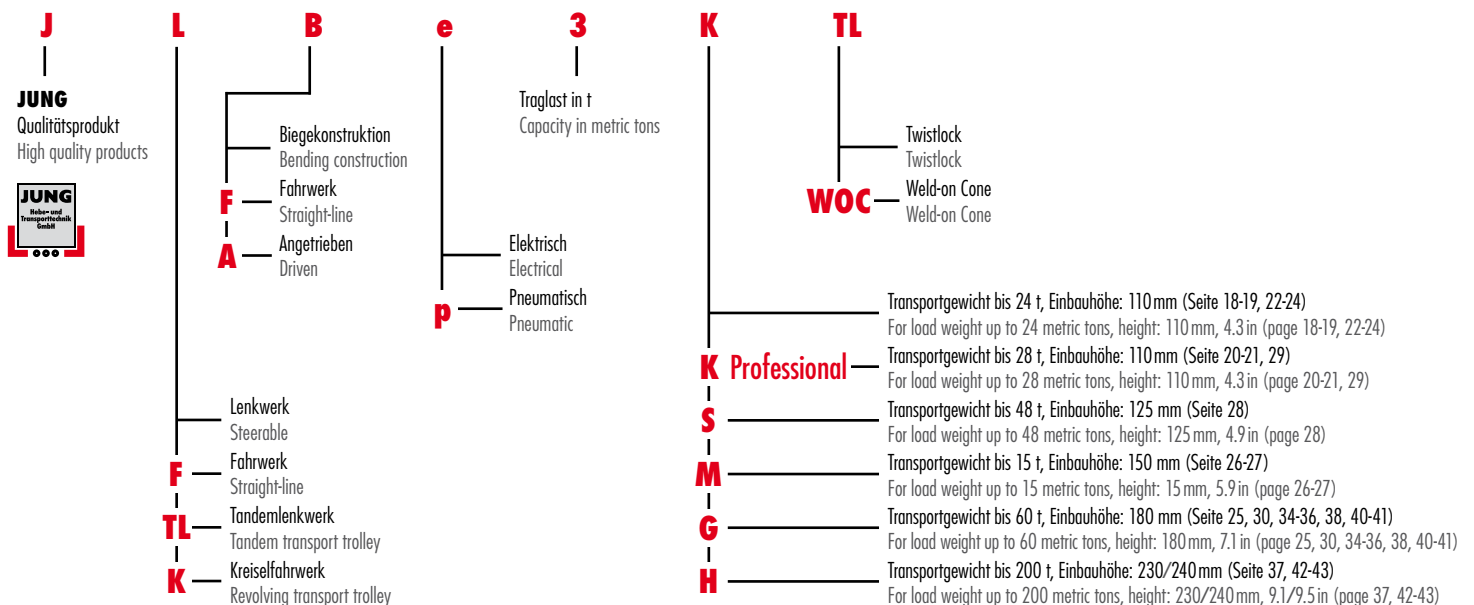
J L B e 3 K TL

JUNG
Qualitätsprodukt
High quality products

JUNG
Hebe- und Transporttechnik GmbH

Biegekonstruktion
Bending construction

F Fahrwerk
Straight-line

A Angetrieben
Driven

Traglast in t
Capacity in metric tons

Elektrisch
Electrical

p Pneumatisch
Pneumatic

Twistlock
Twistlock

WOC Weld-on Cone
Weld-on Cone

Transportgewicht bis 24 t, Einbauhöhe: 110 mm (Seite 18-19, 22-24)
For load weight up to 24 metric tons, height: 110 mm, 4.3 in (page 18-19, 22-24)

K Professional Transportgewicht bis 28 t, Einbauhöhe: 110 mm (Seite 20-21, 29)
For load weight up to 28 metric tons, height: 110 mm, 4.3 in (page 20-21, 29)

S Transportgewicht bis 48 t, Einbauhöhe: 125 mm (Seite 28)
For load weight up to 48 metric tons, height: 125 mm, 4.9 in (page 28)

M Transportgewicht bis 15 t, Einbauhöhe: 150 mm (Seite 26-27)
For load weight up to 15 metric tons, height: 15 mm, 5.9 in (page 26-27)

G Transportgewicht bis 60 t, Einbauhöhe: 180 mm (Seite 25, 30, 34-36, 38, 40-41)
For load weight up to 60 metric tons, height: 180 mm, 7.1 in (page 25, 30, 34-36, 38, 40-41)

H Transportgewicht bis 200 t, Einbauhöhe: 230/240 mm (Seite 37, 42-43)
For load weight up to 200 metric tons, height: 230/240 mm, 9.1/9.5 in (page 37, 42-43)

Lenkwerk
Steerable

F Fahrwerk
Straight-line

TL Tandemlenkwerk
Tandem transport trolley

K Kreiselfahrwerk
Revolving transport trolley